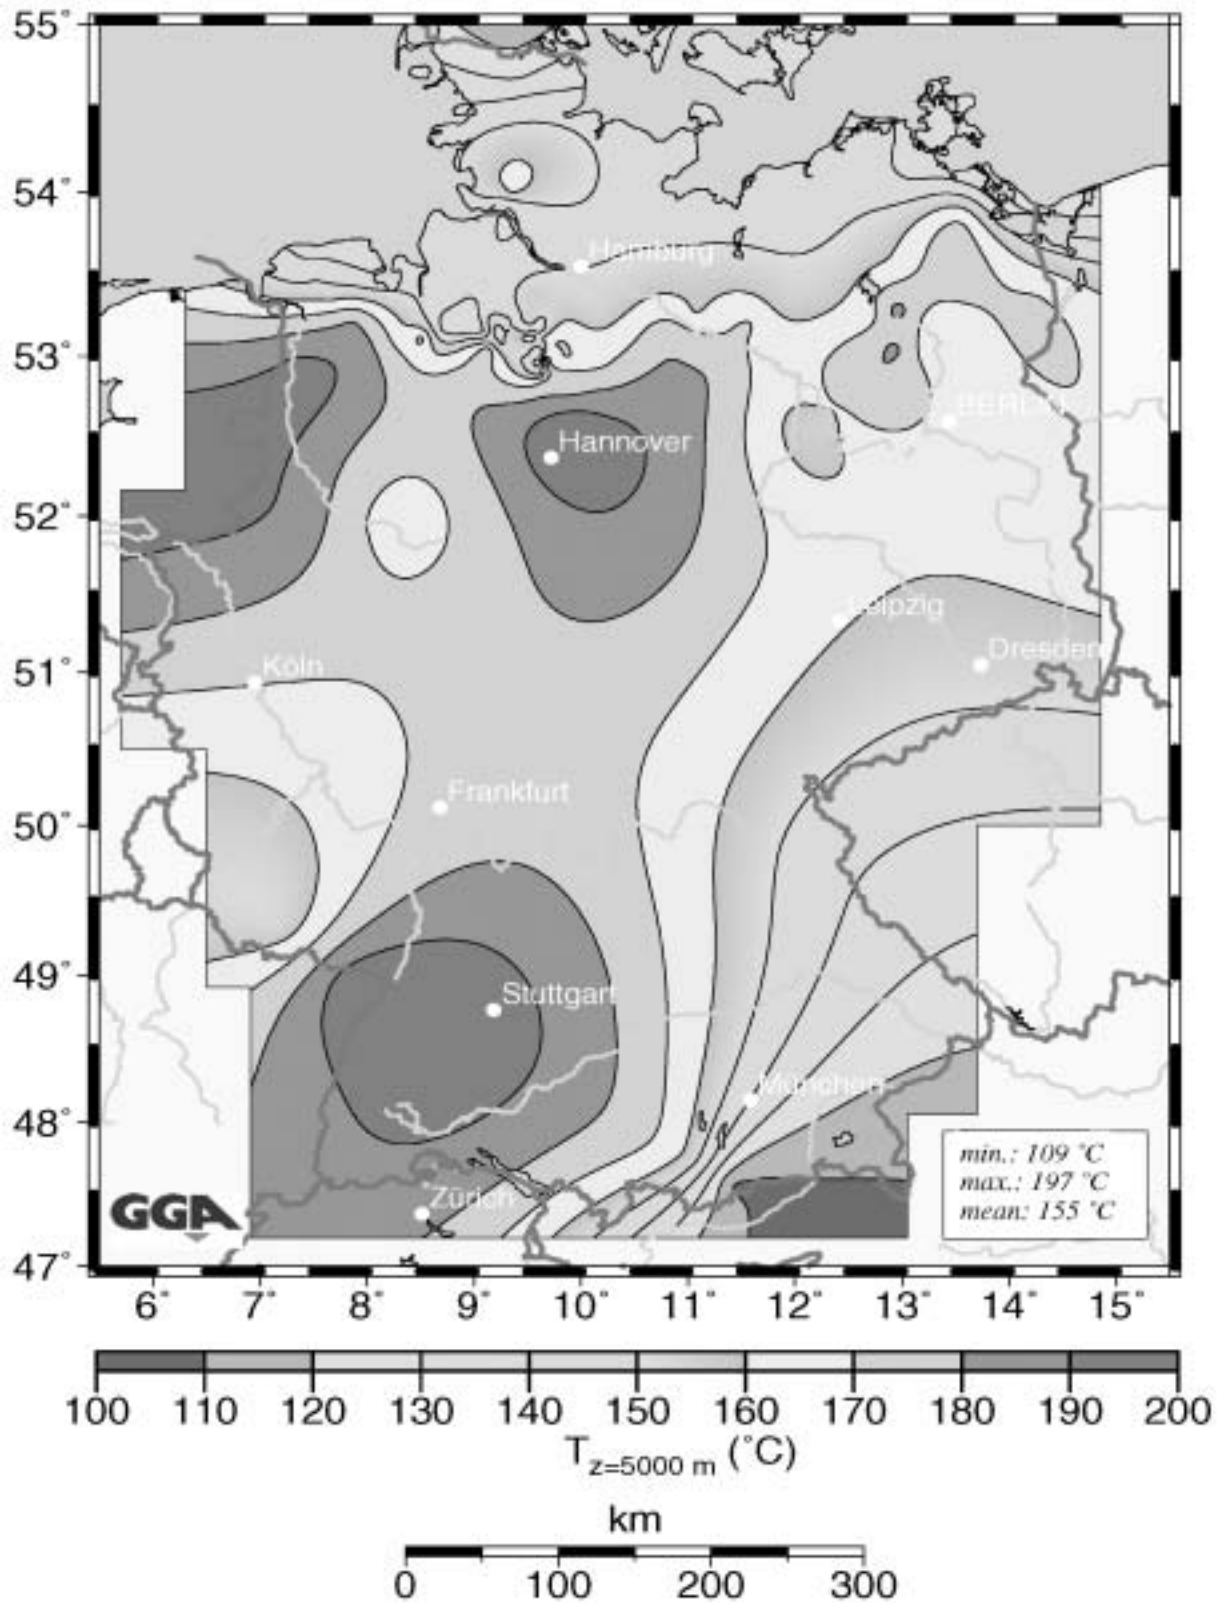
55°
54°
53°
52°
51°
50°
49°
48°
47°

Hamburg
Hannover
BERLIN
Leipzig
Dresden
Köln
Frankfurt
Stuttgart
München
Zürich

GGA

min.: 109 °C
max.: 197 °C
mean: 155 °C

6° 7° 8° 9° 10° 11° 12° 13° 14° 15°

100 110 120 130 140 150 160 170 180 190 200
$T_{z=5000\ m}$ (°C)

km
0 100 200 300